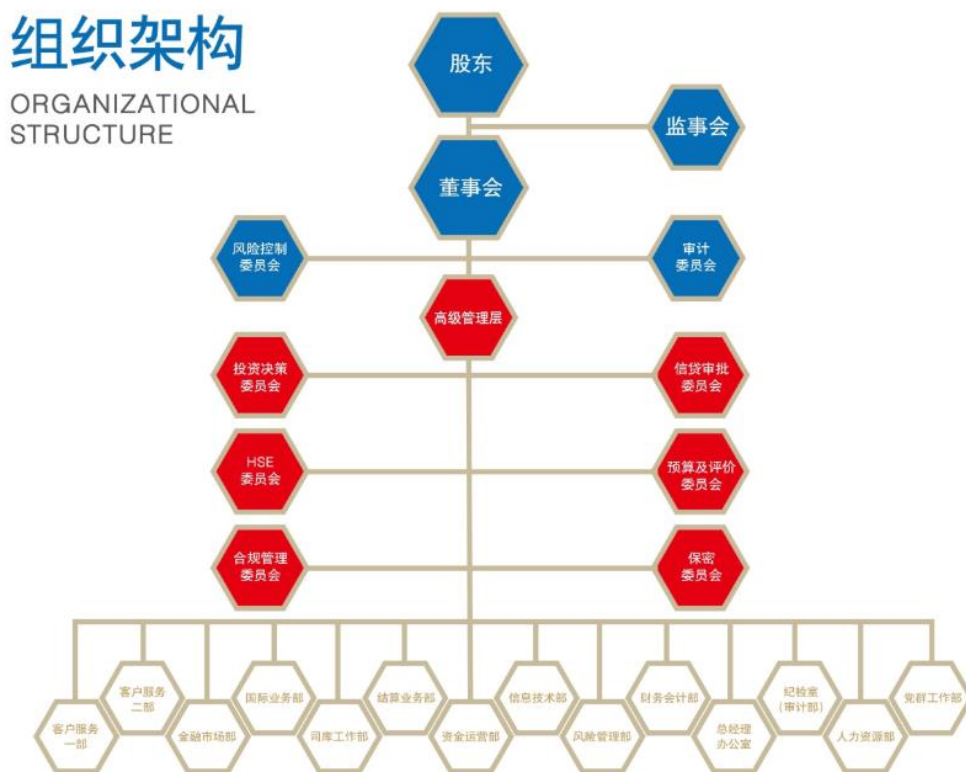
组织架构

ORGANIZATIONAL STRUCTURE

股东

监事会

董事会

风险控制委员会

审计委员会

高级管理层

投资决策委员会

信贷审批委员会

HSE委员会

预算及评价委员会

合规管理委员会

保密委员会

客户服务一部

客户服务二部

金融市场部

国际业务部

司库工作部

结算业务部

资金运营部

信息技术部

风险管理部

财务会计部

总经理办公室

纪检室（审计部）

人力资源部

党群工作部